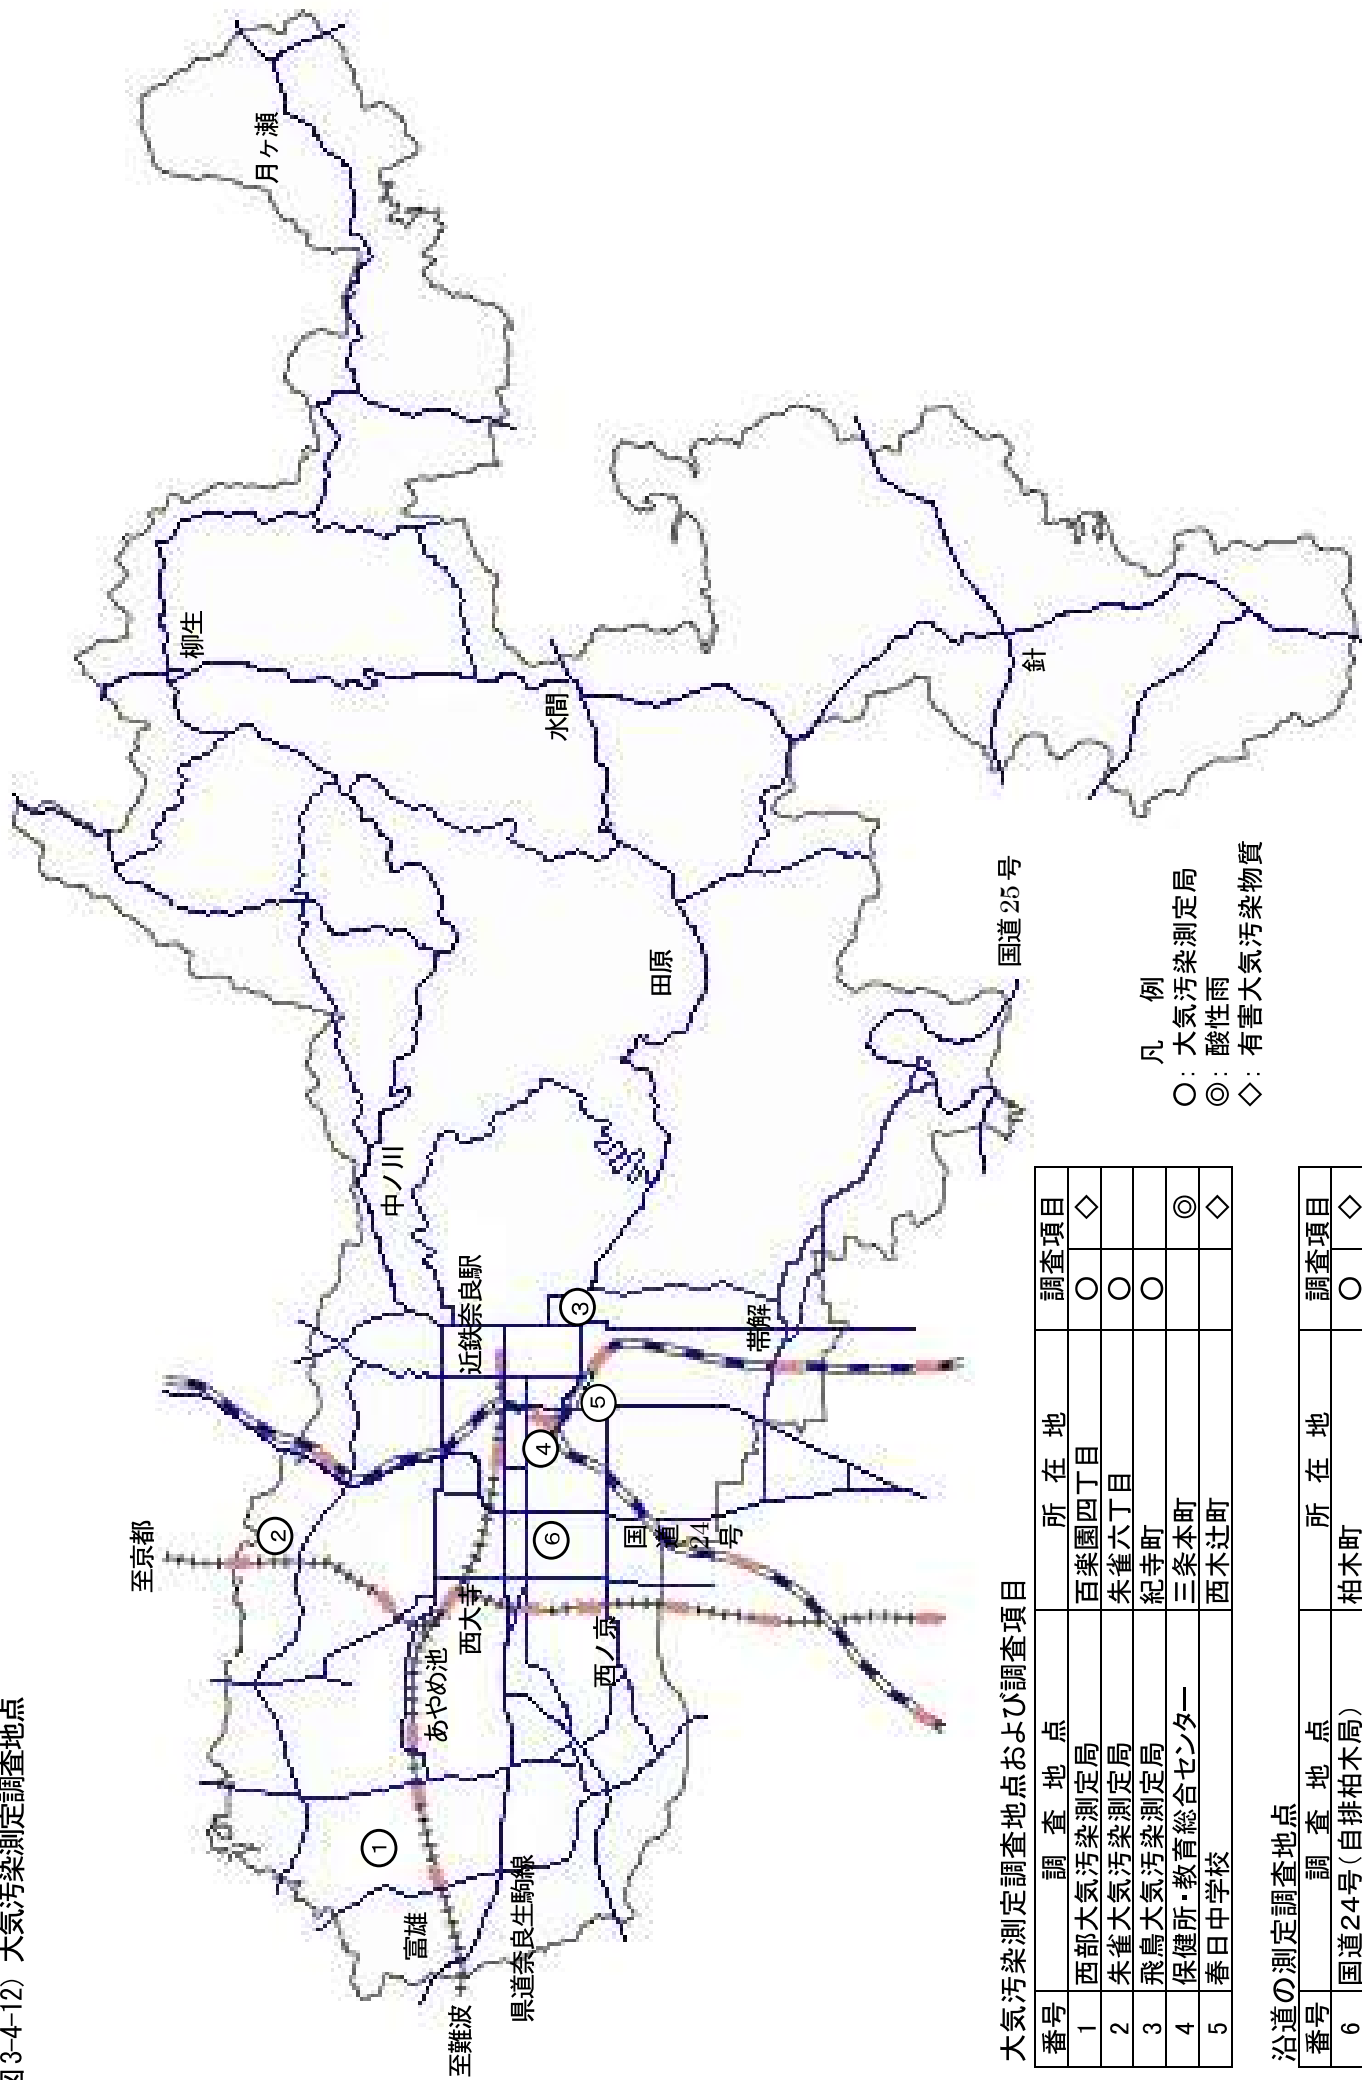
図3-4-12）大気汚染測定調査地点

月ヶ瀬

柳生

水間

針

中ノ川

田原

国道25号

至京都

②

①

富雄

至難波

県道奈良生駒線

あやめ池

西大寺

西ノ京

⑥

④

⑤

③

近鉄奈良駅

帯解

国道24号

凡　例
○：大気汚染測定局
◎：酸性雨
◇：有害大気汚染物質

大気汚染測定調査地点および調査項目

| 番号 | 調　査　地　点 | 所　在　地 | 調査項目 | | |
|---|---|---|---|---|---|
| 1 | 西部大気汚染測定局 | 百楽園四丁目 | ○ | | ◇ |
| 2 | 朱雀大気汚染測定局 | 朱雀六丁目 | ○ | | |
| 3 | 飛鳥大気汚染測定局 | 紀寺町 | ○ | | |
| 4 | 保健所・教育総合センター | 三条本町 | | ◎ | |
| 5 | 春日中学校 | 西木辻町 | | | ◇ |

沿道の測定調査地点

| 番号 | 調　査　地　点 | 所　在　地 | 調査項目 | |
|---|---|---|---|---|
| 6 | 国道24号（自排柏木局） | 柏木町 | ○ | ◇ |